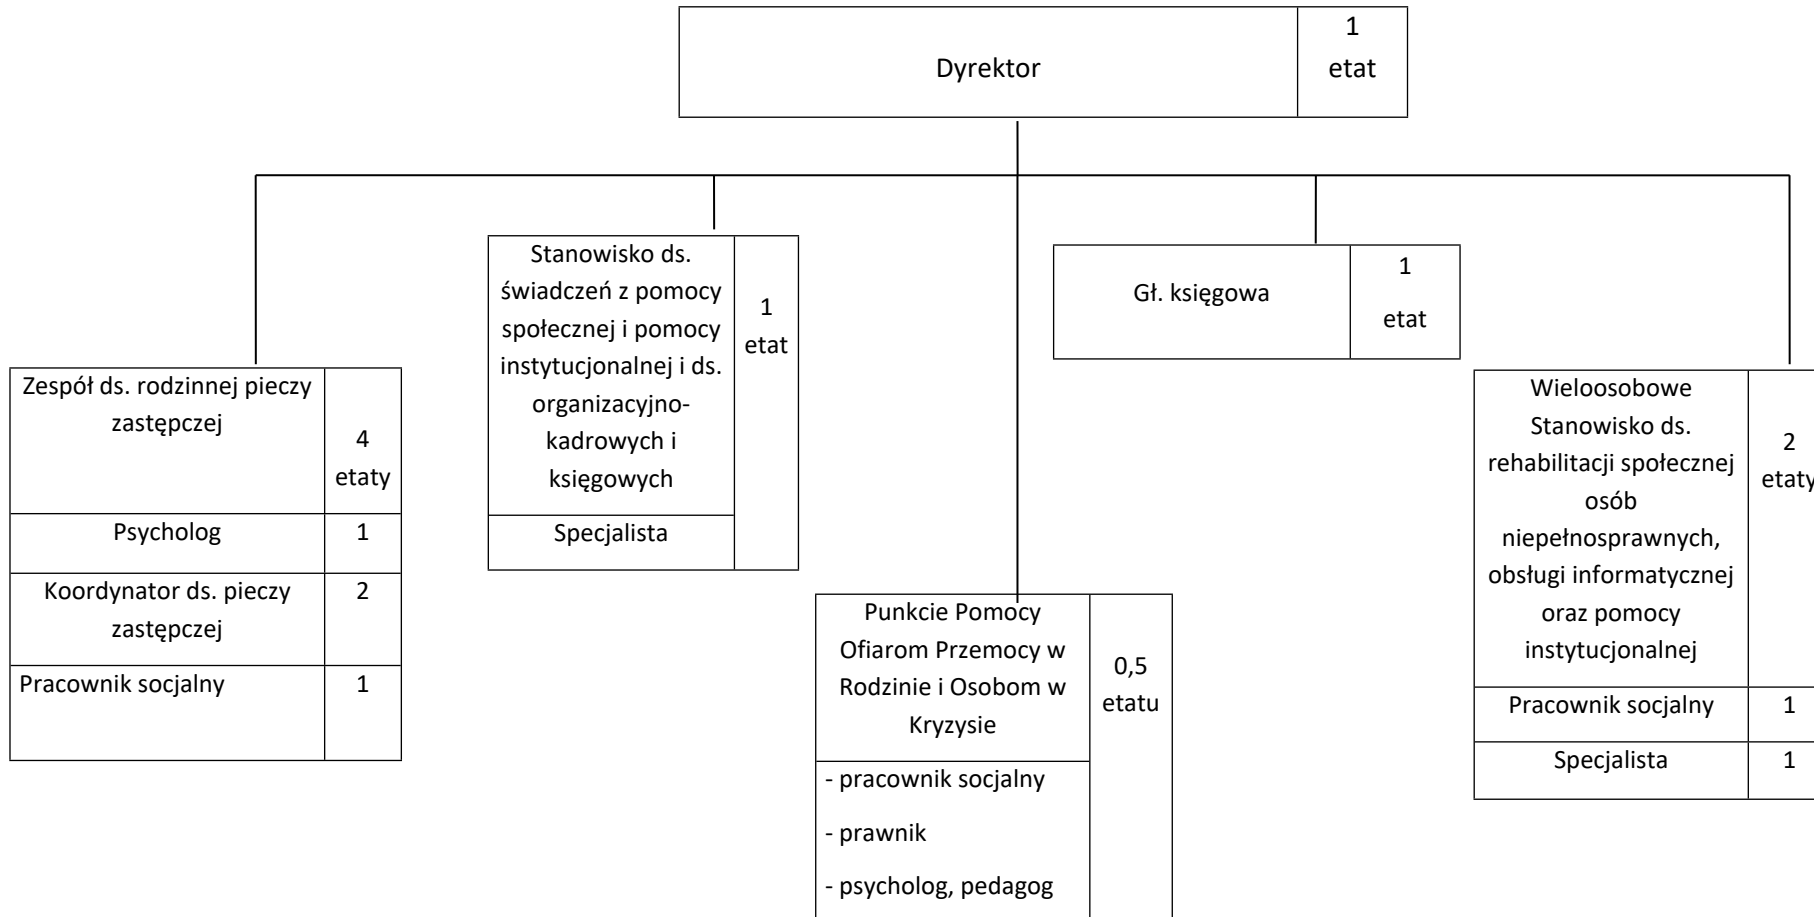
Dyrektor 1 etat

Zespół ds. rodzinnej pieczy zastępczej 4 etaty
Psycholog 1
Koordynator ds. pieczy zastępczej 2
Pracownik socjalny 1

Stanowisko ds. świadczeń z pomocy społecznej i pomocy instytucjonalnej i ds. organizacyjno-kadrowych i księgowych 1 etat
Specjalista

Punkcie Pomocy Ofiarom Przemocy w Rodzinie i Osobom w Kryzysie 0,5 etatu
- pracownik socjalny
- prawnik
- psycholog, pedagog

Gł. księgowa 1 etat

Wieloosobowe Stanowisko ds. rehabilitacji społecznej osób niepełnosprawnych, obsługi informatycznej oraz pomocy instytucjonalnej 2 etaty
Pracownik socjalny 1
Specjalista 1